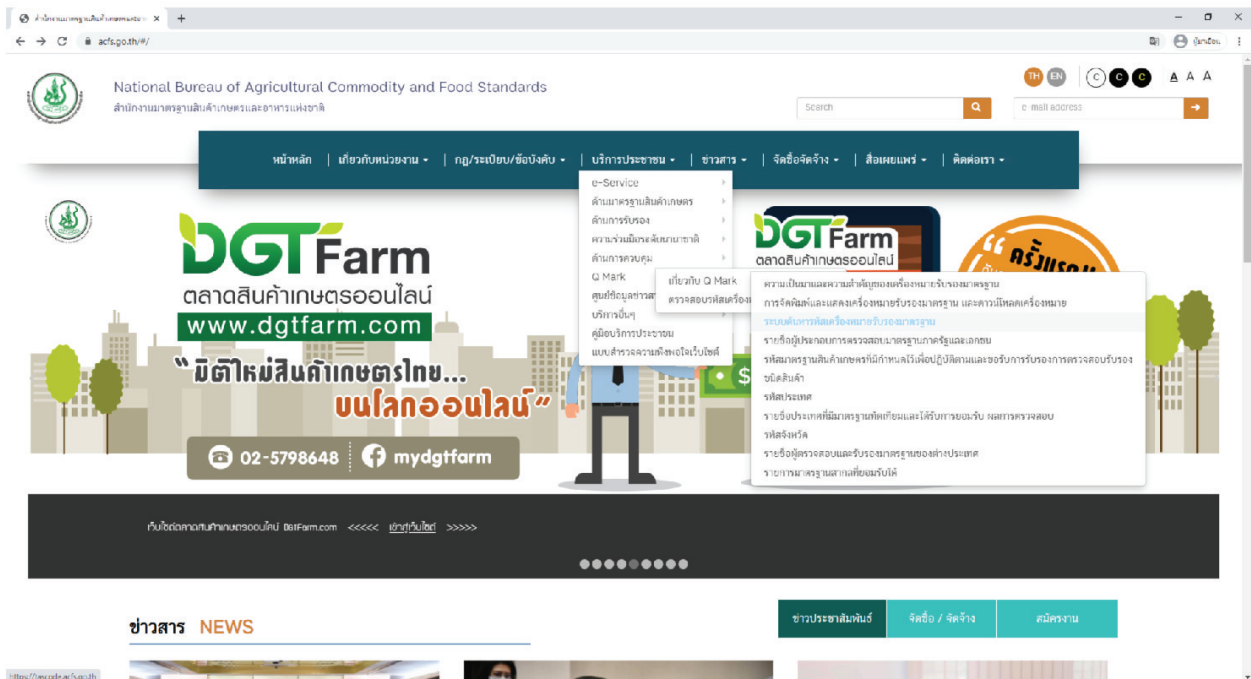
สำนักงานมาตรฐานสินค้าเกษตรและอ ×
acfs.go.th/#/

National Bureau of Agricultural Commodity and Food Standards
สำนักงานมาตรฐานสินค้าเกษตรและอาหารแห่งชาติ

TH EN
A A A
Search
e-mail address

หน้าหลัก | เกี่ยวกับหน่วยงาน | กฎ/ระเบียบ/ข้อบังคับ | บริการประชาชน | ข่าวสาร | จัดซื้อจัดจ้าง | สื่อเผยแพร่ | ติดต่อเรา

e-Service
ด้านมาตรฐานสินค้าเกษตร
ด้านการรับรอง
ความร่วมมือระหว่างประเทศ
ด้านการควบคุม
Q Mark
ศูนย์ข้อมูลข่าวสาร
บริการอื่นๆ
คู่มือบริการประชาชน
แบบสำรวจความพึงพอใจเว็บไซต์

เกี่ยวกับ Q Mark
ตรวจสอบรหัสเครื่องหมาย

ความเป็นมาและความสำคัญของเครื่องหมายรับรองมาตรฐาน
การจัดพิมพ์และแสดงเครื่องหมายรับรองมาตรฐาน และดาวน์โหลดเครื่องหมาย
ระบบค้นหารหัสเครื่องหมายรับรองมาตรฐาน
รายชื่อผู้ประกอบการตรวจสอบมาตรฐานภาครัฐและเอกชน
รหัสมาตรฐานสินค้าเกษตรที่มีกำหนดไว้เพื่อปฏิบัติตามและขอรับการรับรองการตรวจสอบรับรอง
ชนิดสินค้า
รหัสประเทศ
รายชื่อประเทศที่มีมาตรฐานเทียบเท่าและได้รับการยอมรับ ผลการตรวจสอบ
รหัสจังหวัด
รายชื่อผู้ตรวจสอบและรับรองมาตรฐานของต่างประเทศ
รายการมาตรฐานสากลที่ยอมรับได้

DGT Farm
ตลาดสินค้าเกษตรออนไลน์
www.dgtfarm.com
"มิติใหม่สินค้าเกษตรไทย...
บนโลกออนไลน์"
02-5798648 | mydgtfarm

DGT Farm
ตลาดสินค้าเกษตรออนไลน์
ครั้งแรก

เว็บไซต์ตลาดสินค้าเกษตรออนไลน์ DGtFarm.com <<<<< เข้าสู่เว็บไซต์ >>>>>

ข่าวสาร NEWS

ข่าวประชาสัมพันธ์ | จัดซื้อ / จัดจ้าง | สมัครงาน